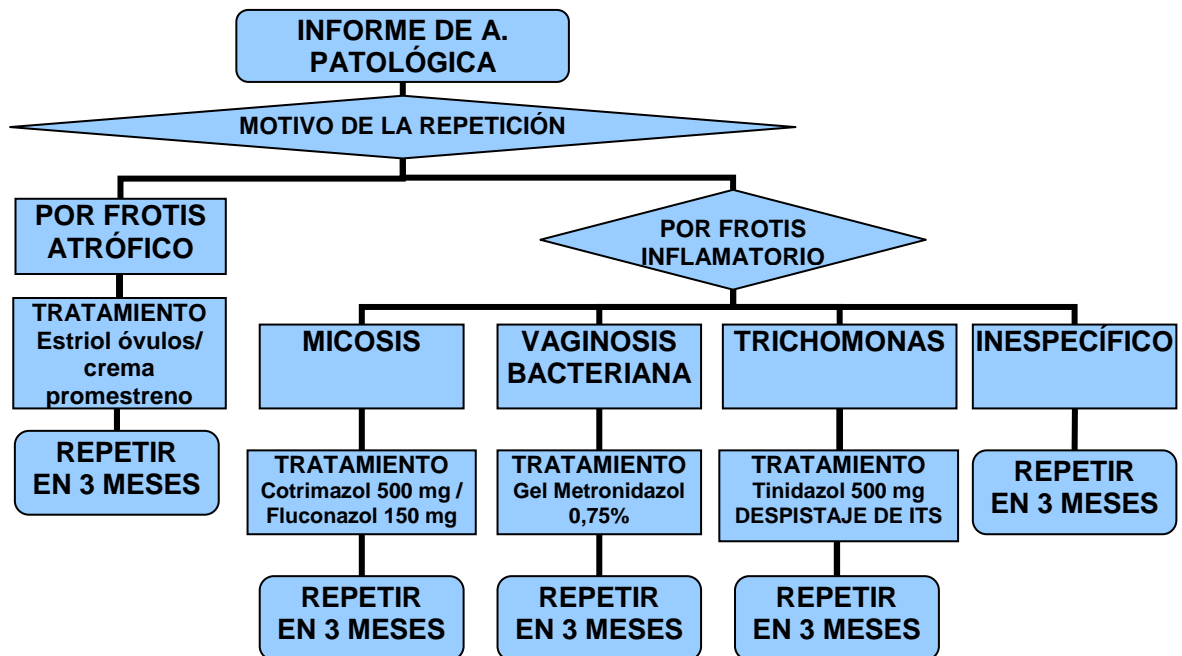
INFORME DE A. PATOLÓGICA

MOTIVO DE LA REPETICIÓN

POR FROTIS ATRÓFICO

TRATAMIENTO Estriol óvulos/ crema promestreno

REPETIR EN 3 MESES

POR FROTIS INFLAMATORIO

MICOSIS

TRATAMIENTO Cotrimazol 500 mg / Fluconazol 150 mg

REPETIR EN 3 MESES

VAGINOSIS BACTERIANA

TRATAMIENTO Gel Metronidazol 0,75%

REPETIR EN 3 MESES

TRICHOMONAS

TRATAMIENTO Tinidazol 500 mg DESPISTAJE DE ITS

REPETIR EN 3 MESES

INESPECÍFICO

REPETIR EN 3 MESES